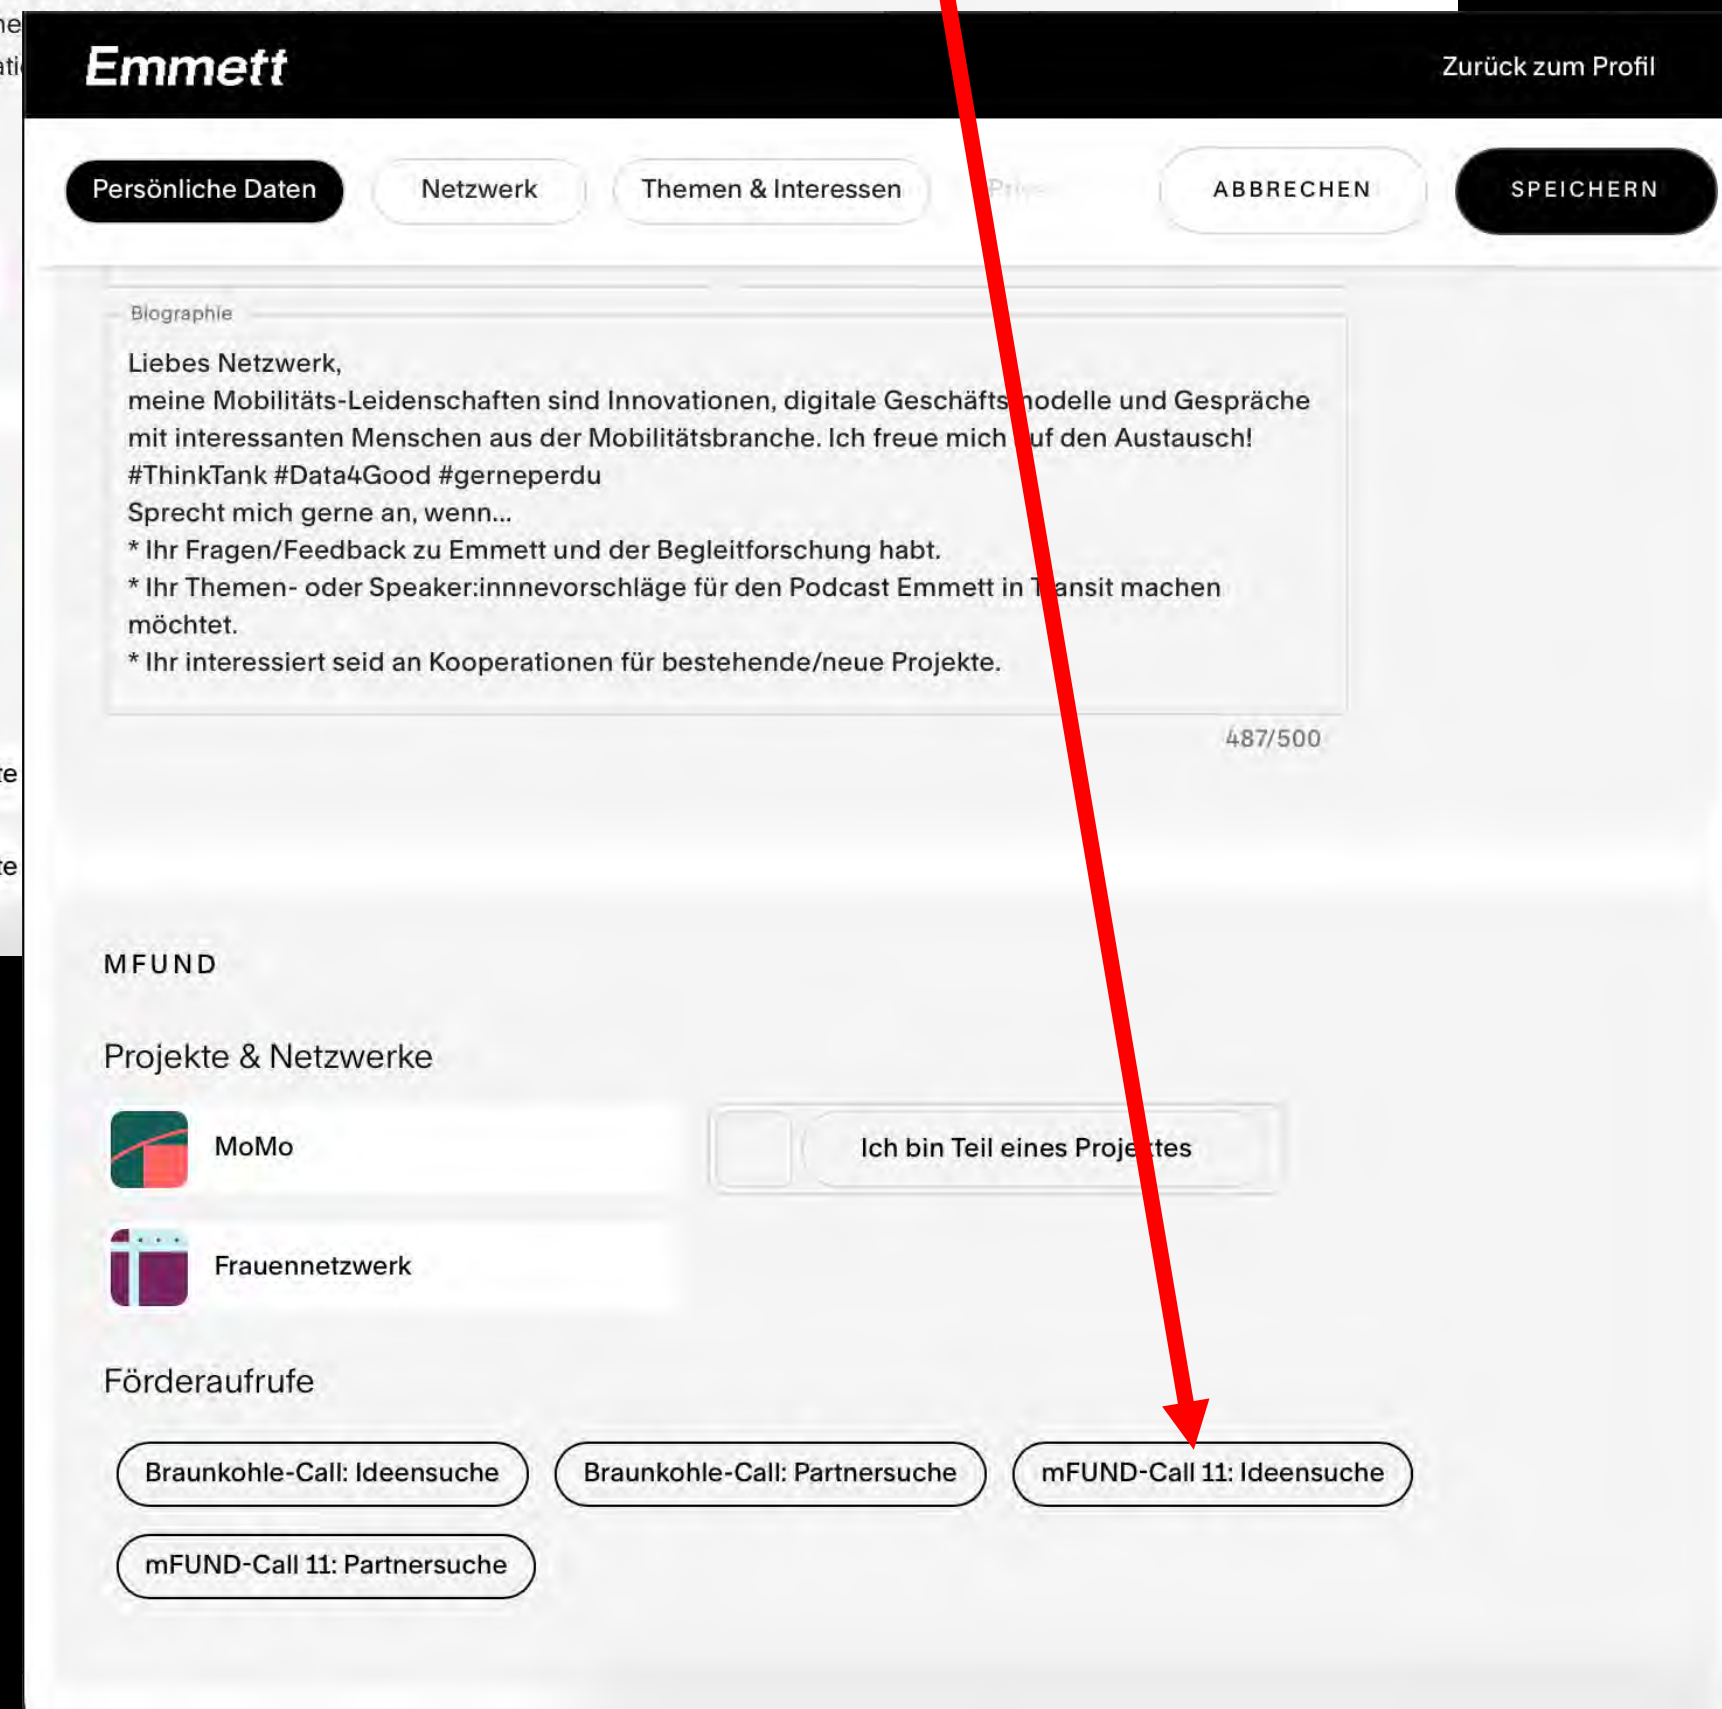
Emmett

Zurück zum Profil

Persönliche Daten

Netzwerk

Themen & Interessen

Priv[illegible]

ABBRECHEN

SPEICHERN

Biographie

Liebes Netzwerk,
meine Mobilitäts-Leidenschaften sind Innovationen, digitale Geschäfts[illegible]odelle und Gespräche mit interessanten Menschen aus der Mobilitätsbranche. Ich freue mich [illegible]uf den Austausch!
#ThinkTank #Data4Good #gerneperdu
Sprecht mich gerne an, wenn...
* Ihr Fragen/Feedback zu Emmett und der Begleitforschung habt.
* Ihr Themen- oder Speaker:innnevorschläge für den Podcast Emmett in T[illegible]ansit machen möchtet.
* Ihr interessiert seid an Kooperationen für bestehende/neue Projekte.

487/500

MFUND

Projekte & Netzwerke

MoMo

Ich bin Teil eines Proje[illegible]tes

Frauennetzwerk

Förderaufrufe

Braunkohle-Call: Ideensuche

Braunkohle-Call: Partnersuche

mFUND-Call 11: Ideensuche

mFUND-Call 11: Partnersuche